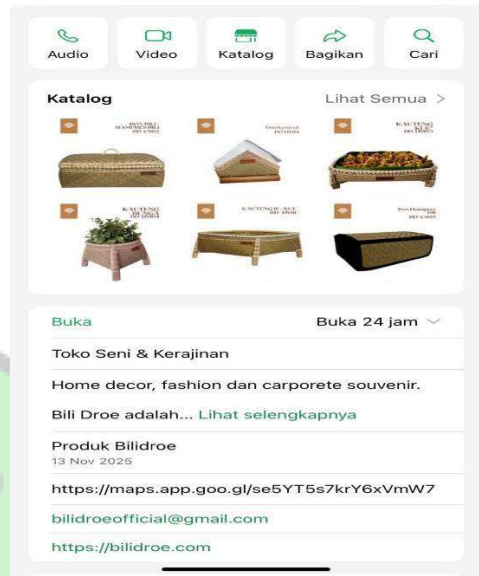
Audio
Video
Katalog
Bagikan
Cari

Katalog
Lihat Semua >

Buka
Buka 24 jam

Toko Seni & Kerajinan

Home decor, fashion dan carporete souvenir.

Bili Droe adalah... Lihat selengkapnya

Produk Bilidroe
13 Nov 2025

https://maps.app.goo.gl/se5YT5s7krY6xVmW7

bilidroeofficial@gmail.com

https://bilidroe.com